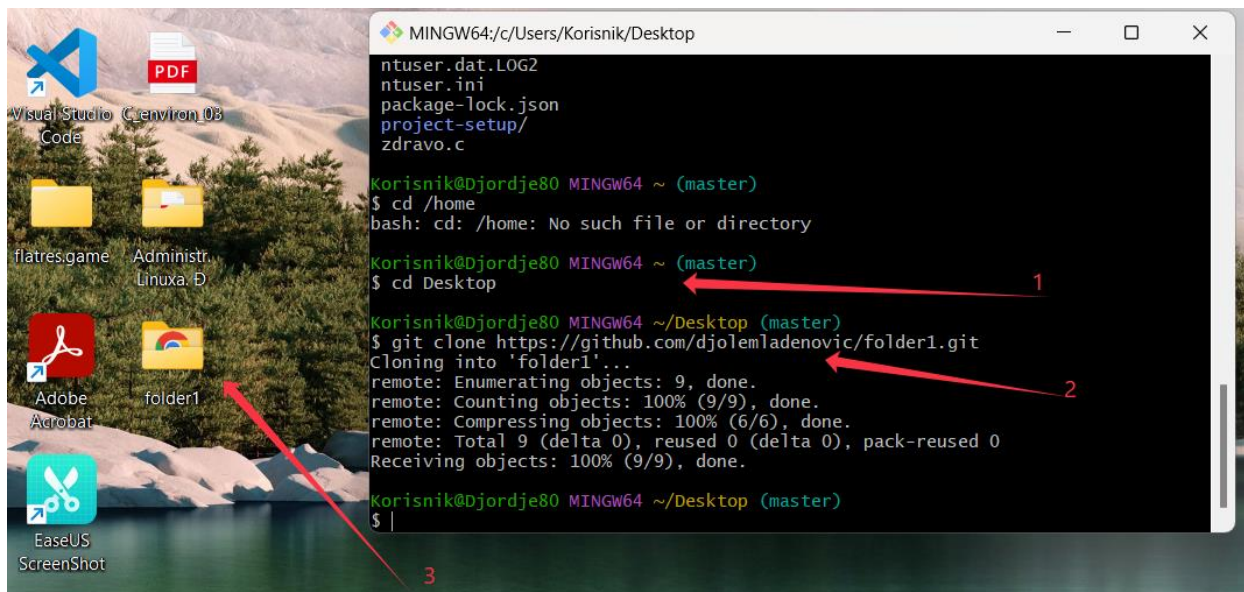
Visual Studio Code

PDF

C_environ_03

flatres.game

Administr. Linuxa. Đ

Adobe Acrobat

folder1

EaseUS ScreenShot

MINGW64:/c/Users/Korisnik/Desktop

ntuser.dat.LOG2
ntuser.ini
package-lock.json
project-setup/
zdravo.c

Korisnik@Djordje80 MINGW64 ~ (master)
$ cd /home
bash: cd: /home: No such file or directory

Korisnik@Djordje80 MINGW64 ~ (master)
$ cd Desktop

Korisnik@Djordje80 MINGW64 ~/Desktop (master)
$ git clone https://github.com/djolemladenovic/folder1.git
Cloning into 'folder1'...
remote: Enumerating objects: 9, done.
remote: Counting objects: 100% (9/9), done.
remote: Compressing objects: 100% (6/6), done.
remote: Total 9 (delta 0), reused 0 (delta 0), pack-reused 0
Receiving objects: 100% (9/9), done.

Korisnik@Djordje80 MINGW64 ~/Desktop (master)
$ |

1

2

3